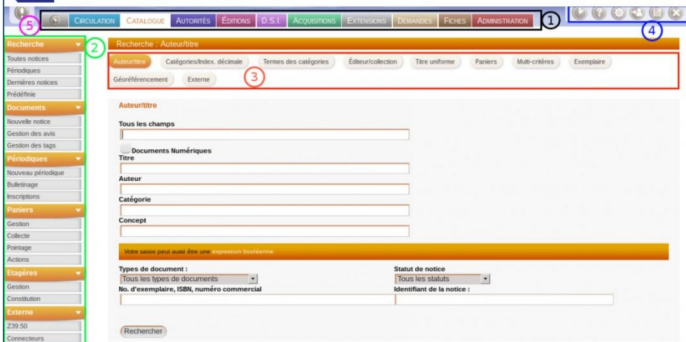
CIRCULATION CATALOGUE AUTORITÉS ÉDITIONS D.S.I. ACQUISITIONS EXTENSIONS DEMANDES FICHES ADMINISTRATION

1

4

5

2

Recherche
Toutes notices
Périodiques
Dernières notices
Prédéfinie
Documents
Nouvelle notice
Gestion des avis
Gestion des tags
Périodiques
Nouveau périodique
Bulletinage
Inscriptions
Paniers
Gestion
Collecte
Pointage
Actions
Etagères
Gestion
Constitution
Externe
Z39.50
Connecteurs

Recherche : Auteur/titre

Auteur/titre Catégories/Index. décimale Termes des catégories Éditeur/collection Titre uniforme Paniers Multi-critères Exemplaire Géoréférencement Externe

3

Auteur/titre

Tous les champs

Documents Numériques

Titre

Auteur

Catégorie

Concept

Votre saisie peut aussi être une expression booléenne.

Types de document :
Tous les types de documents

Statut de notice
Tous les statuts

No. d'exemplaire, ISBN, numéro commercial

Identifiant de la notice :

Rechercher